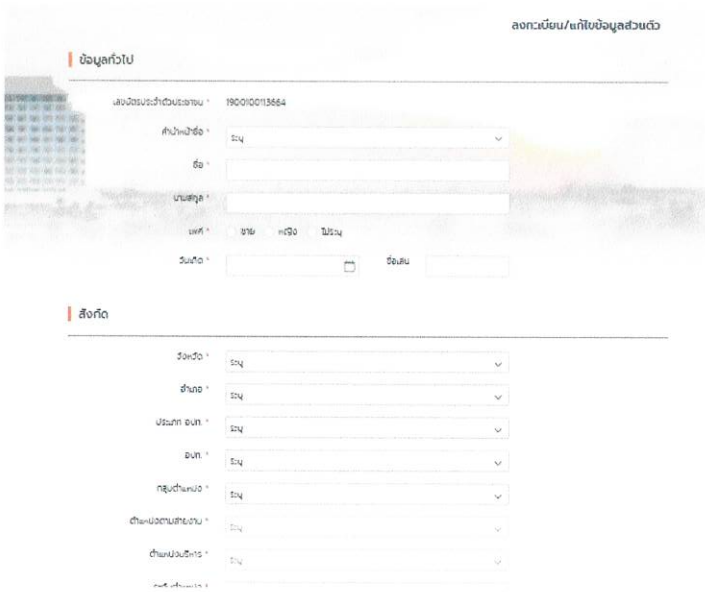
ลงทะเบียน/แก้ไขข้อมูลส่วนตัว

ข้อมูลทั่วไป

เลขบัตรประจำตัวประชาชน * 1900100113664

คำนำหน้าชื่อ * ระบุ

ชื่อ *

นามสกุล *

เพศ * ชาย หญิง ไม่ระบุ

วันเกิด * ชื่อเล่น

สังกัด

จังหวัด * ระบุ

อำเภอ * ระบุ

ประเภท อปท. * ระบุ

อปท. * ระบุ

กลุ่มตำแหน่ง * ระบุ

ตำแหน่งตามสายงาน * ระบุ

ตำแหน่งบริหาร * ระบุ

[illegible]